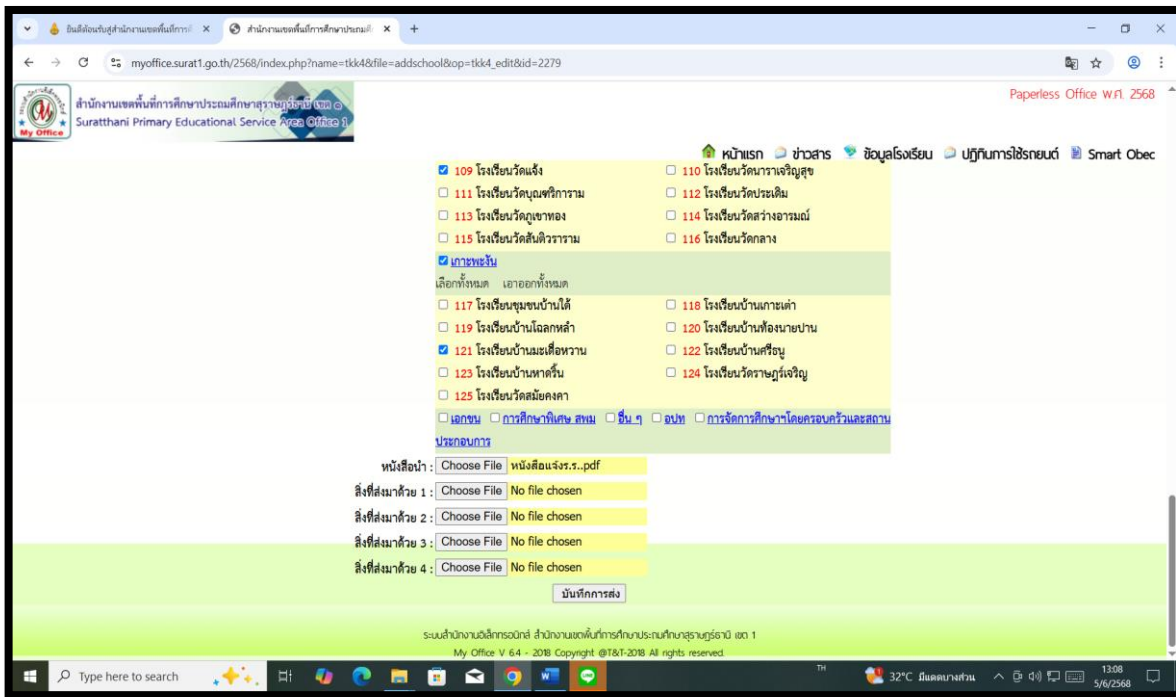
ยินดีต้อนรับสู่สำนักงานเขตพื้นที่การ ×
สำนักงานเขตพื้นที่การศึกษาประถมศึ ×
myoffice.surat1.go.th/2568/index.php?name=tkk4&file=addschool&op=tkk4_edit&id=2279

สำนักงานเขตพื้นที่การศึกษาประถมศึกษาสุราษฎร์ธานี เขต ๑
Suratthani Primary Educational Service Area Office 1
My Office
Paperless Office พ.ศ. 2568

หน้าแรก ข่าวสาร ข้อมูลโรงเรียน ปฏิทินการใช้รถยนต์ Smart Obec

| | |
|---|---|
| ☑ 109 โรงเรียนวัดแจ้ง | ☐ 110 โรงเรียนวัดนาราเจริญสุข |
| ☐ 111 โรงเรียนวัดบุณฑริการาม | ☐ 112 โรงเรียนวัดประเดิม |
| ☐ 113 โรงเรียนวัดภูเขาทอง | ☐ 114 โรงเรียนวัดสว่างอารมณ์ |
| ☐ 115 โรงเรียนวัดสันติวราราม | ☐ 116 โรงเรียนวัดกลาง |

☑ เกาะพะงัน
เลือกทั้งหมด เอาออกทั้งหมด

| | |
|---|---|
| ☐ 117 โรงเรียนชุมชนบ้านใต้ | ☐ 118 โรงเรียนบ้านเกาะเต่า |
| ☐ 119 โรงเรียนบ้านโฉลกหลำ | ☐ 120 โรงเรียนบ้านท้องนายปาน |
| ☑ 121 โรงเรียนบ้านมะเดื่อหวาน | ☐ 122 โรงเรียนบ้านศรีธนู |
| ☐ 123 โรงเรียนบ้านหาดริ้น | ☐ 124 โรงเรียนวัดราษฎร์เจริญ |
| ☐ 125 โรงเรียนวัดสมัยคงคา | |

☐ เอกชน ☐ การศึกษาพิเศษ สพฐ ☐ อื่น ๆ ☐ อปท ☐ การจัดการศึกษาโดยครอบครัวและสถานประกอบการ

หนังสือนำ : Choose File หนังสือแจ้งร.ร..pdf
สิ่งที่ส่งมาด้วย 1 : Choose File No file chosen
สิ่งที่ส่งมาด้วย 2 : Choose File No file chosen
สิ่งที่ส่งมาด้วย 3 : Choose File No file chosen
สิ่งที่ส่งมาด้วย 4 : Choose File No file chosen
บันทึกการส่ง

ระบบสำนักงานอิเล็กทรอนิกส์ สำนักงานเขตพื้นที่การศึกษาประถมศึกษาสุราษฎร์ธานี เขต 1
My Office V 6.4 - 2018 Copyright @T&T-2018 All rights reserved.

Type here to search
TH 32°C มีแดดบางส่วน 13:08 5/6/2568